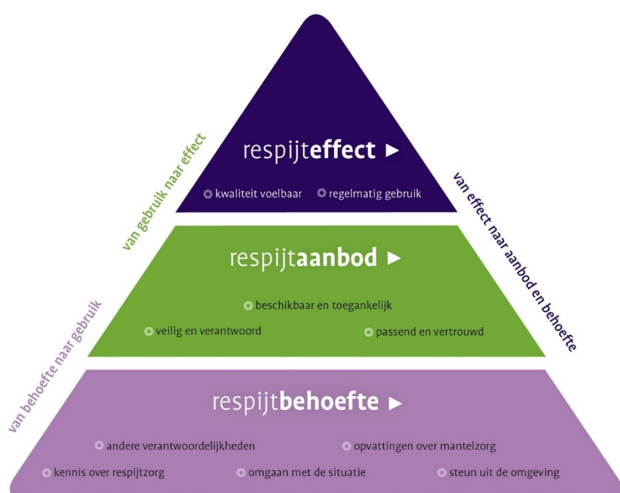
respijteffect ►

kwaliteit voelbaar

regelmatig gebruik

van gebruik naar effect

van effect naar aanbod en behoefte

respijtaanbod ►

beschikbaar en toegankelijk

veilig en verantwoord

passend en vertrouwd

van behoefte naar gebruik

respijtbehoefte ►

andere verantwoordelijkheden

opvattingen over mantelzorg

kennis over respijtzorg

omgaan met de situatie

steun uit de omgeving